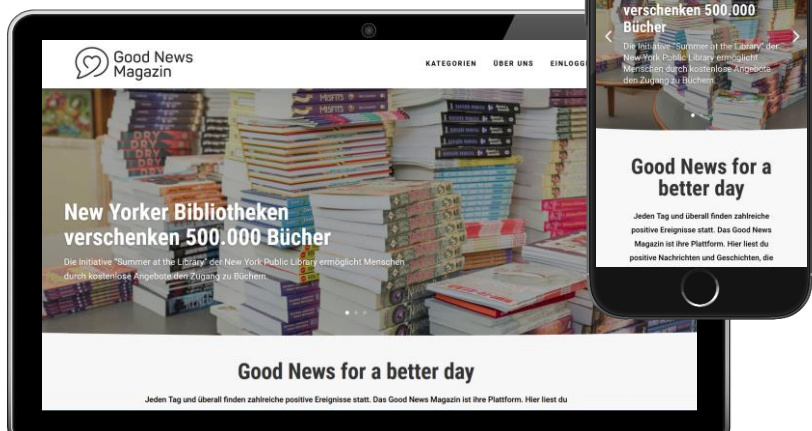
Good News Magazin

KATEGORIEN ÜBER UNS EINLOGG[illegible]

New Yorker Bibliotheken verschenken 500.000 Bücher

Die Initiative "Summer at the Library" der New York Public Library ermöglicht Menschen durch kostenlose Angebote den Zugang zu Büchern.

Good News for a better day

Jeden Tag und überall finden zahlreiche positive Ereignisse statt. Das Good News Magazin ist ihre Plattform. Hier liest du

verschenken 500.000 Bücher

Die Initiative "Summer at the Library" der New York Public Library ermöglicht Menschen durch kostenlose Angebote den Zugang zu Büchern.

Good News for a better day

Jeden Tag und überall finden zahlreiche positive Ereignisse statt. Das Good News Magazin ist ihre Plattform. Hier liest du positive Nachrichten und Geschichten, die